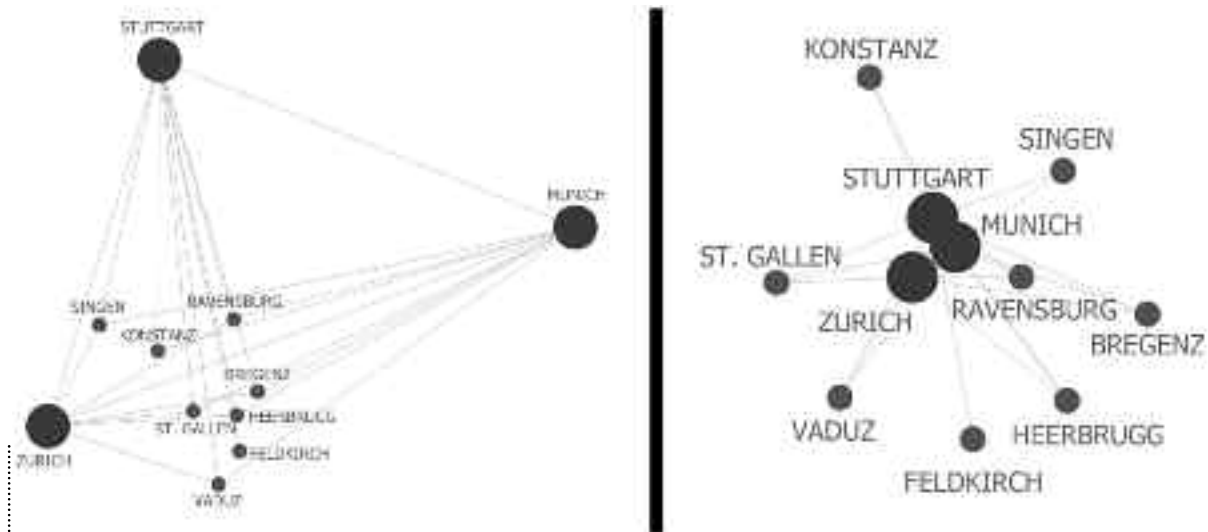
STUTTGART

MUNICH

SINGEN

RAVENSBURG

KONSTANZ

BREGENZ

ZURICH

ST. GALLEN

HEERBRUGG

FELDKIRCH

VADUZ

KONSTANZ

SINGEN

STUTTGART

MUNICH

ST. GALLEN

RAVENSBURG

ZURICH

BREGENZ

VADUZ

HEERBRUGG

FELDKIRCH